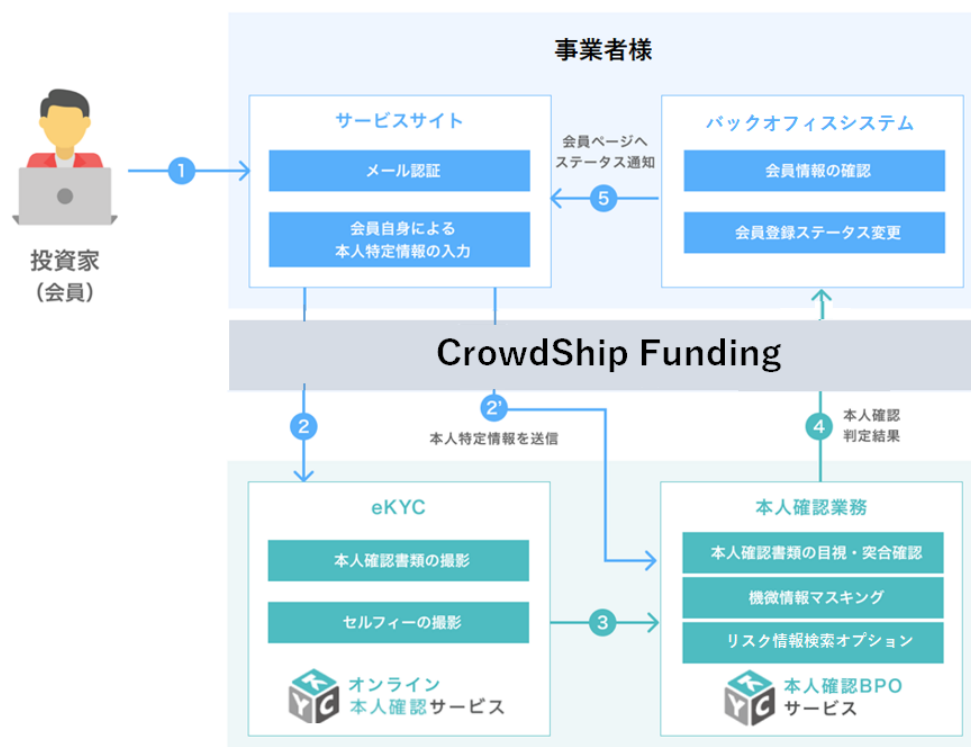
事業者様

投資家
(会員)

1

サービスサイト

メール認証

会員自身による
本人特定情報の入力

会員ページへ
ステータス通知

5

バックオフィスシステム

会員情報の確認

会員登録ステータス変更

CrowdShip Funding

2

2'

本人特定情報を送信

4

本人確認
判定結果

eKYC

本人確認書類の撮影

セルフィーの撮影

3

オンライン
本人確認サービス

本人確認業務

本人確認書類の目視・突合確認

機微情報マスキング

リスク情報検索オプション

本人確認BPO
サービス